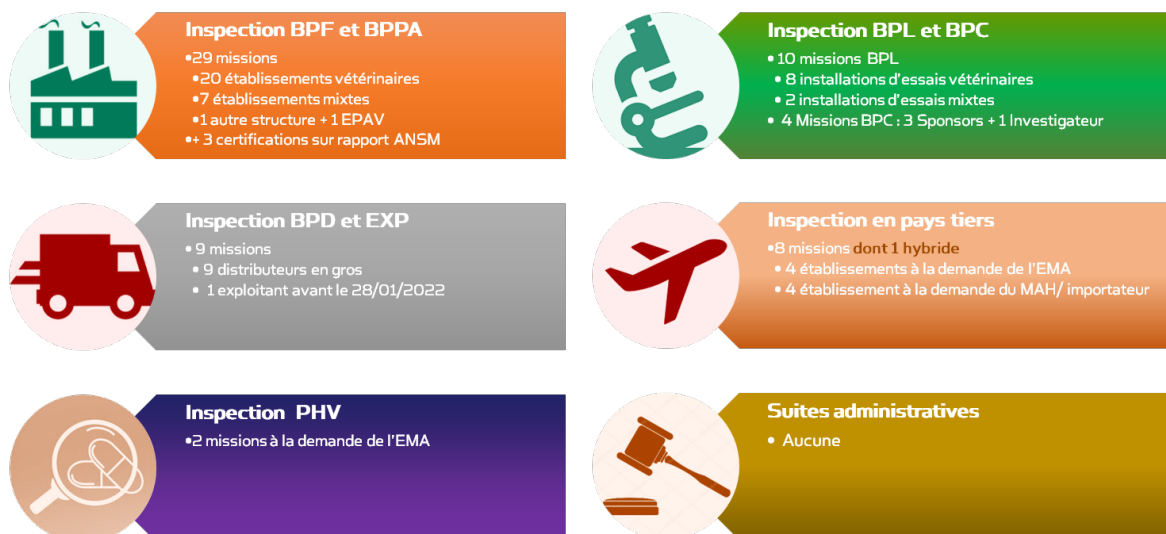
Inspection BPF et BPPA
•29 missions
•20 établissements vétérinaires
•7 établissements mixtes
•1 autre structure + 1 EPAV
•+ 3 certifications sur rapport ANSM

Inspection BPL et BPC
• 10 missions BPL
• 8 installations d'essais vétérinaires
• 2 installations d'essais mixtes
• 4 Missions BPC : 3 Sponsors + 1 Investigateur

Inspection BPD et EXP
• 9 missions
• 9 distributeurs en gros
• 1 exploitant avant le 28/01/2022

Inspection en pays tiers
•8 missions dont 1 hybride
• 4 établissements à la demande de l'EMA
• 4 établissement à la demande du MAH/ importateur

Inspection PHV
•2 missions à la demande de l'EMA

Suites administratives
• Aucune